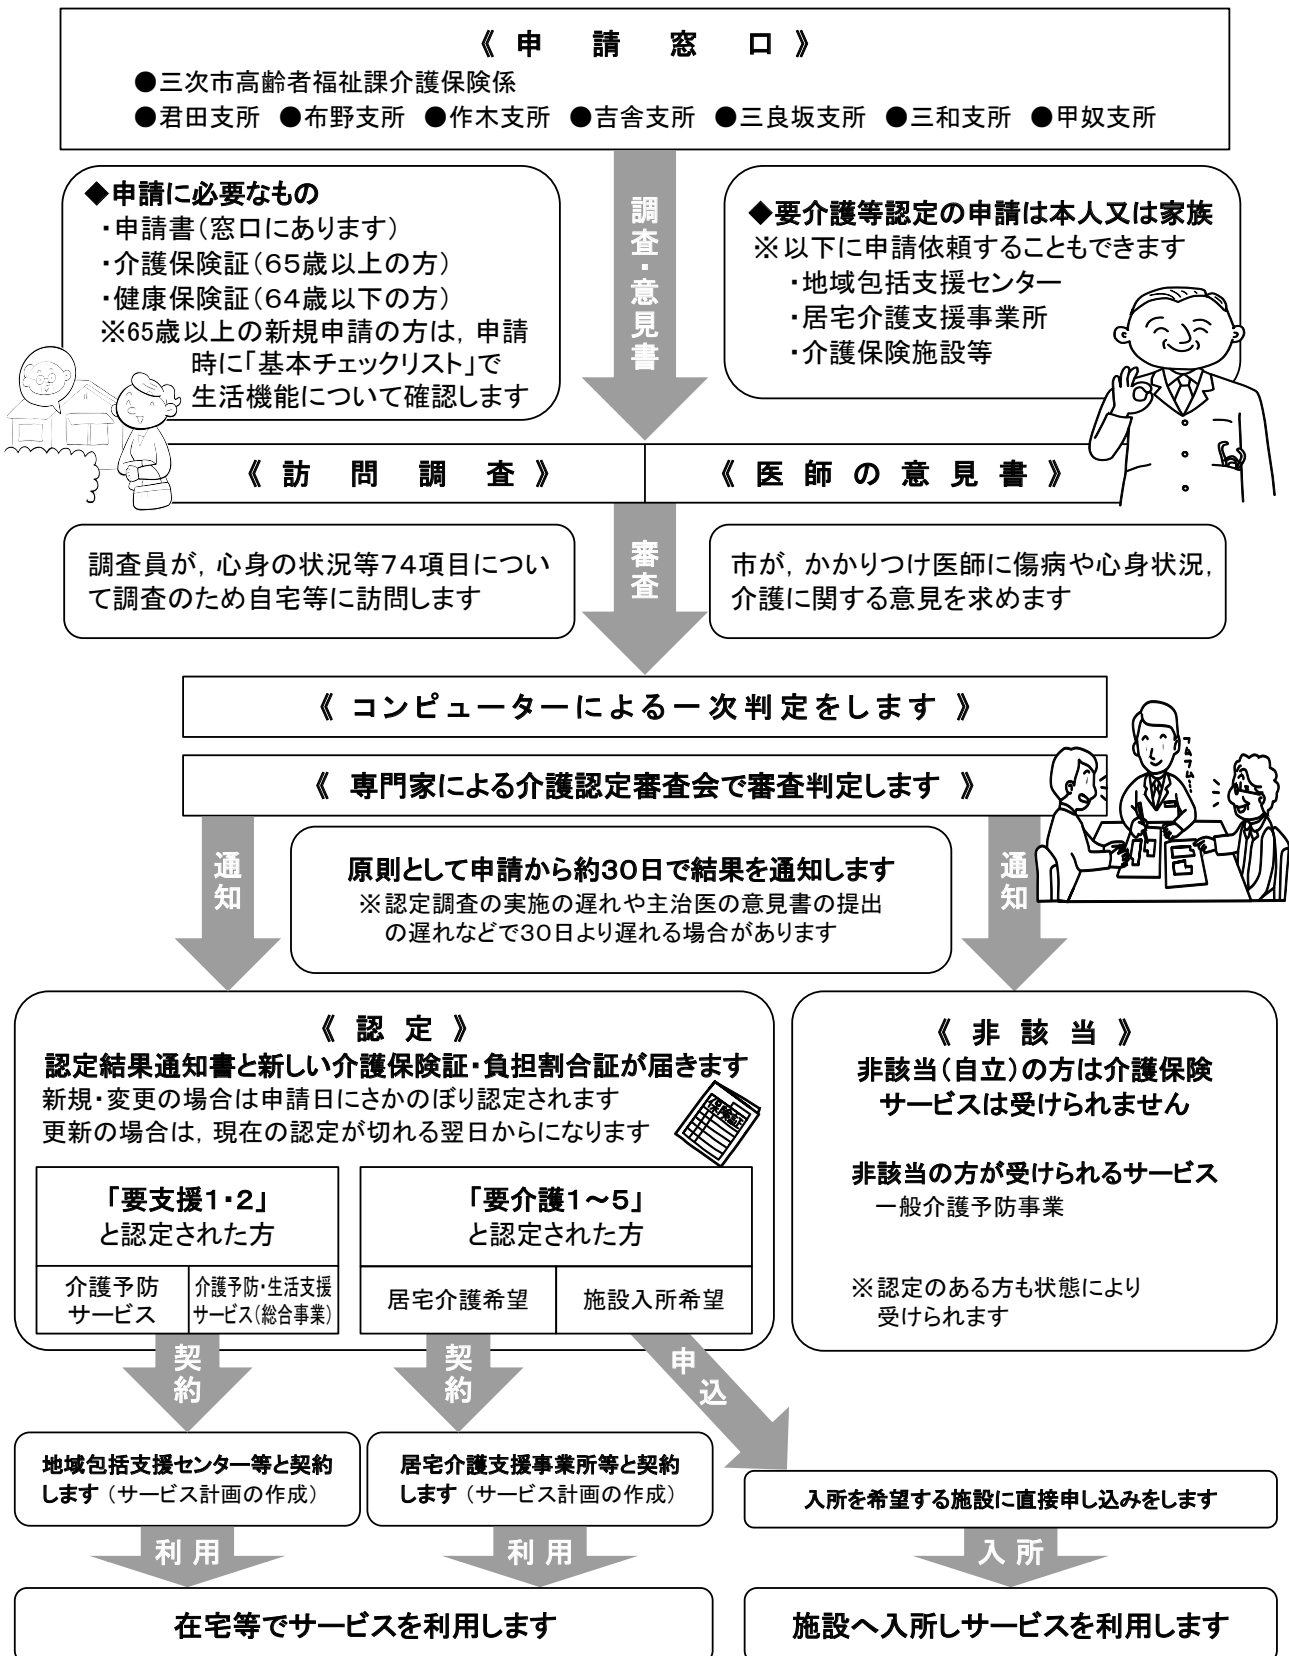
《 申 請 窓 口 》
●三次市高齢者福祉課介護保険係
●君田支所 ●布野支所 ●作木支所 ●吉舎支所 ●三良坂支所 ●三和支所 ●甲奴支所

◆申請に必要なもの
・申請書(窓口にあります)
・介護保険証(65歳以上の方)
・健康保険証(64歳以下の方)
※65歳以上の新規申請の方は，申請時に「基本チェックリスト」で生活機能について確認します

調査・意見書

◆要介護等認定の申請は本人又は家族
※以下に申請依頼することもできます
・地域包括支援センター
・居宅介護支援事業所
・介護保険施設等

《 訪 問 調 査 》
《 医 師 の 意 見 書 》

調査員が，心身の状況等74項目について調査のため自宅等に訪問します

審査

市が，かかりつけ医師に傷病や心身状況，介護に関する意見を求めます

《 コンピューターによる一次判定をします 》

《 専門家による介護認定審査会で審査判定します 》

フムフム…

通知

原則として申請から約30日で結果を通知します
※認定調査の実施の遅れや主治医の意見書の提出の遅れなどで30日より遅れる場合があります

通知

《 認 定 》
認定結果通知書と新しい介護保険証・負担割合証が届きます
新規・変更の場合は申請日にさかのぼり認定されます
更新の場合は，現在の認定が切れる翌日からになります

保険証

| 「要支援1・2」と認定された方 | | 「要介護1～5」と認定された方 | |
|---|---|---|---|
| 介護予防サービス | 介護予防・生活支援サービス(総合事業) | 居宅介護希望 | 施設入所希望 |

《 非 該 当 》
非該当(自立)の方は介護保険サービスは受けられません

非該当の方が受けられるサービス
一般介護予防事業

※認定のある方も状態により受けられます

契約
契約
申込

地域包括支援センター等と契約します(サービス計画の作成)
居宅介護支援事業所等と契約します(サービス計画の作成)
入所を希望する施設に直接申し込みをします

利用
利用
入所

在宅等でサービスを利用します
施設へ入所しサービスを利用します